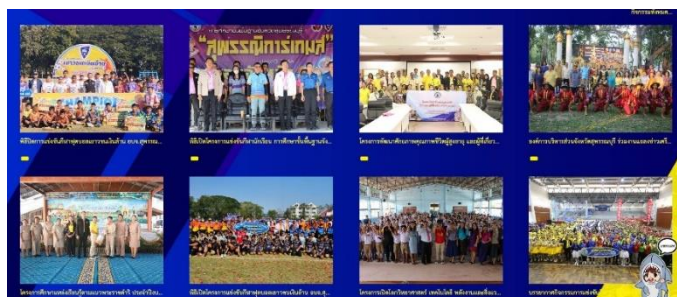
กิจกรรมจังหวัด...

"สุพรรณิการ์เกมส์"

พิธีเปิดการแข่งขันกีฬาสุพรรณิการ์เกมส์ อบจ.สุพรรณ...

พิธีเปิดโครงการแข่งขันกีฬานักเรียน การศึกษาขั้นพื้นฐานจัง...

โครงการพัฒนาศักยภาพคุณภาพชีวิตผู้สูงอายุ และผู้พิการ...

องค์การบริหารส่วนจังหวัดสุพรรณบุรี ร่วมงานแสดงความ...

โครงการศึกษาแหล่งเรียนรู้ตามแนวพระราชดำริ ประจำปีงบ...

พิธีเปิดโครงการแข่งขันกีฬาฟุตบอล อบจ.สุ...

โครงการเปิดโลกวิทยาศาสตร์ เทคโนโลยี พลังงานและสิ่งแว...

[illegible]